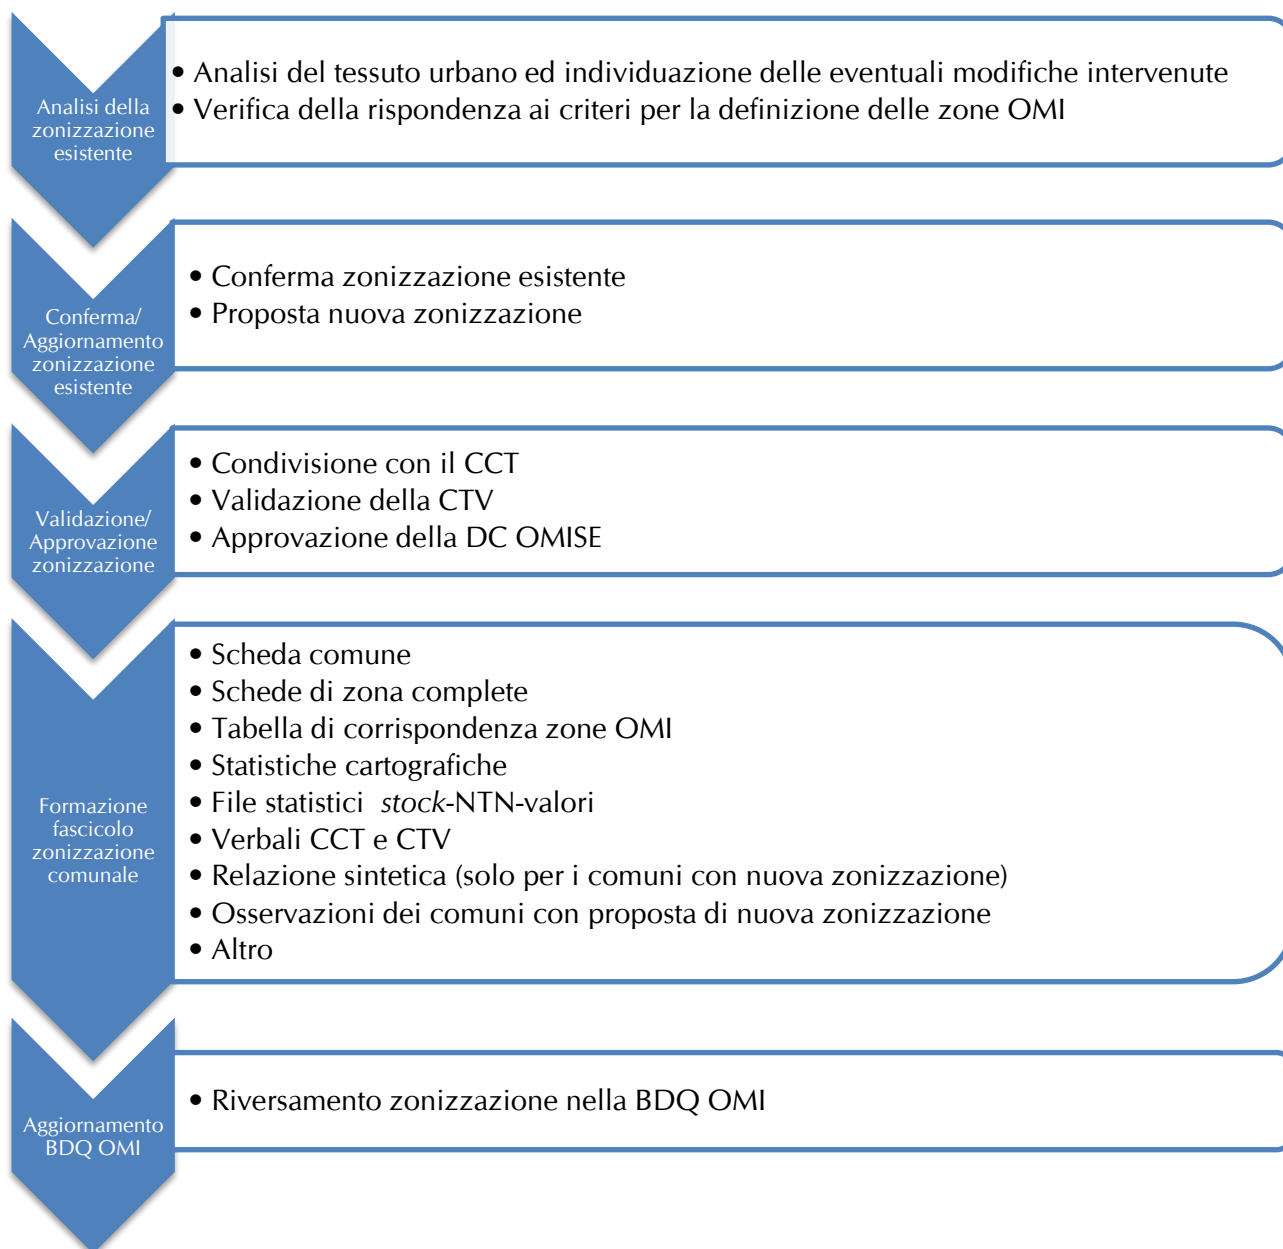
Analisi della zonizzazione esistente

• Analisi del tessuto urbano ed individuazione delle eventuali modifiche intervenute
• Verifica della rispondenza ai criteri per la definizione delle zone OMI

Conferma/ Aggiornamento zonizzazione esistente

• Conferma zonizzazione esistente
• Proposta nuova zonizzazione

Validazione/ Approvazione zonizzazione

• Condivisione con il CCT
• Validazione della CTV
• Approvazione della DC OMISE

Formazione fascicolo zonizzazione comunale

• Scheda comune
• Schede di zona complete
• Tabella di corrispondenza zone OMI
• Statistiche cartografiche
• File statistici *stock*-NTN-valori
• Verbali CCT e CTV
• Relazione sintetica (solo per i comuni con nuova zonizzazione)
• Osservazioni dei comuni con proposta di nuova zonizzazione
• Altro

Aggiornamento BDQ OMI

• Riversamento zonizzazione nella BDQ OMI